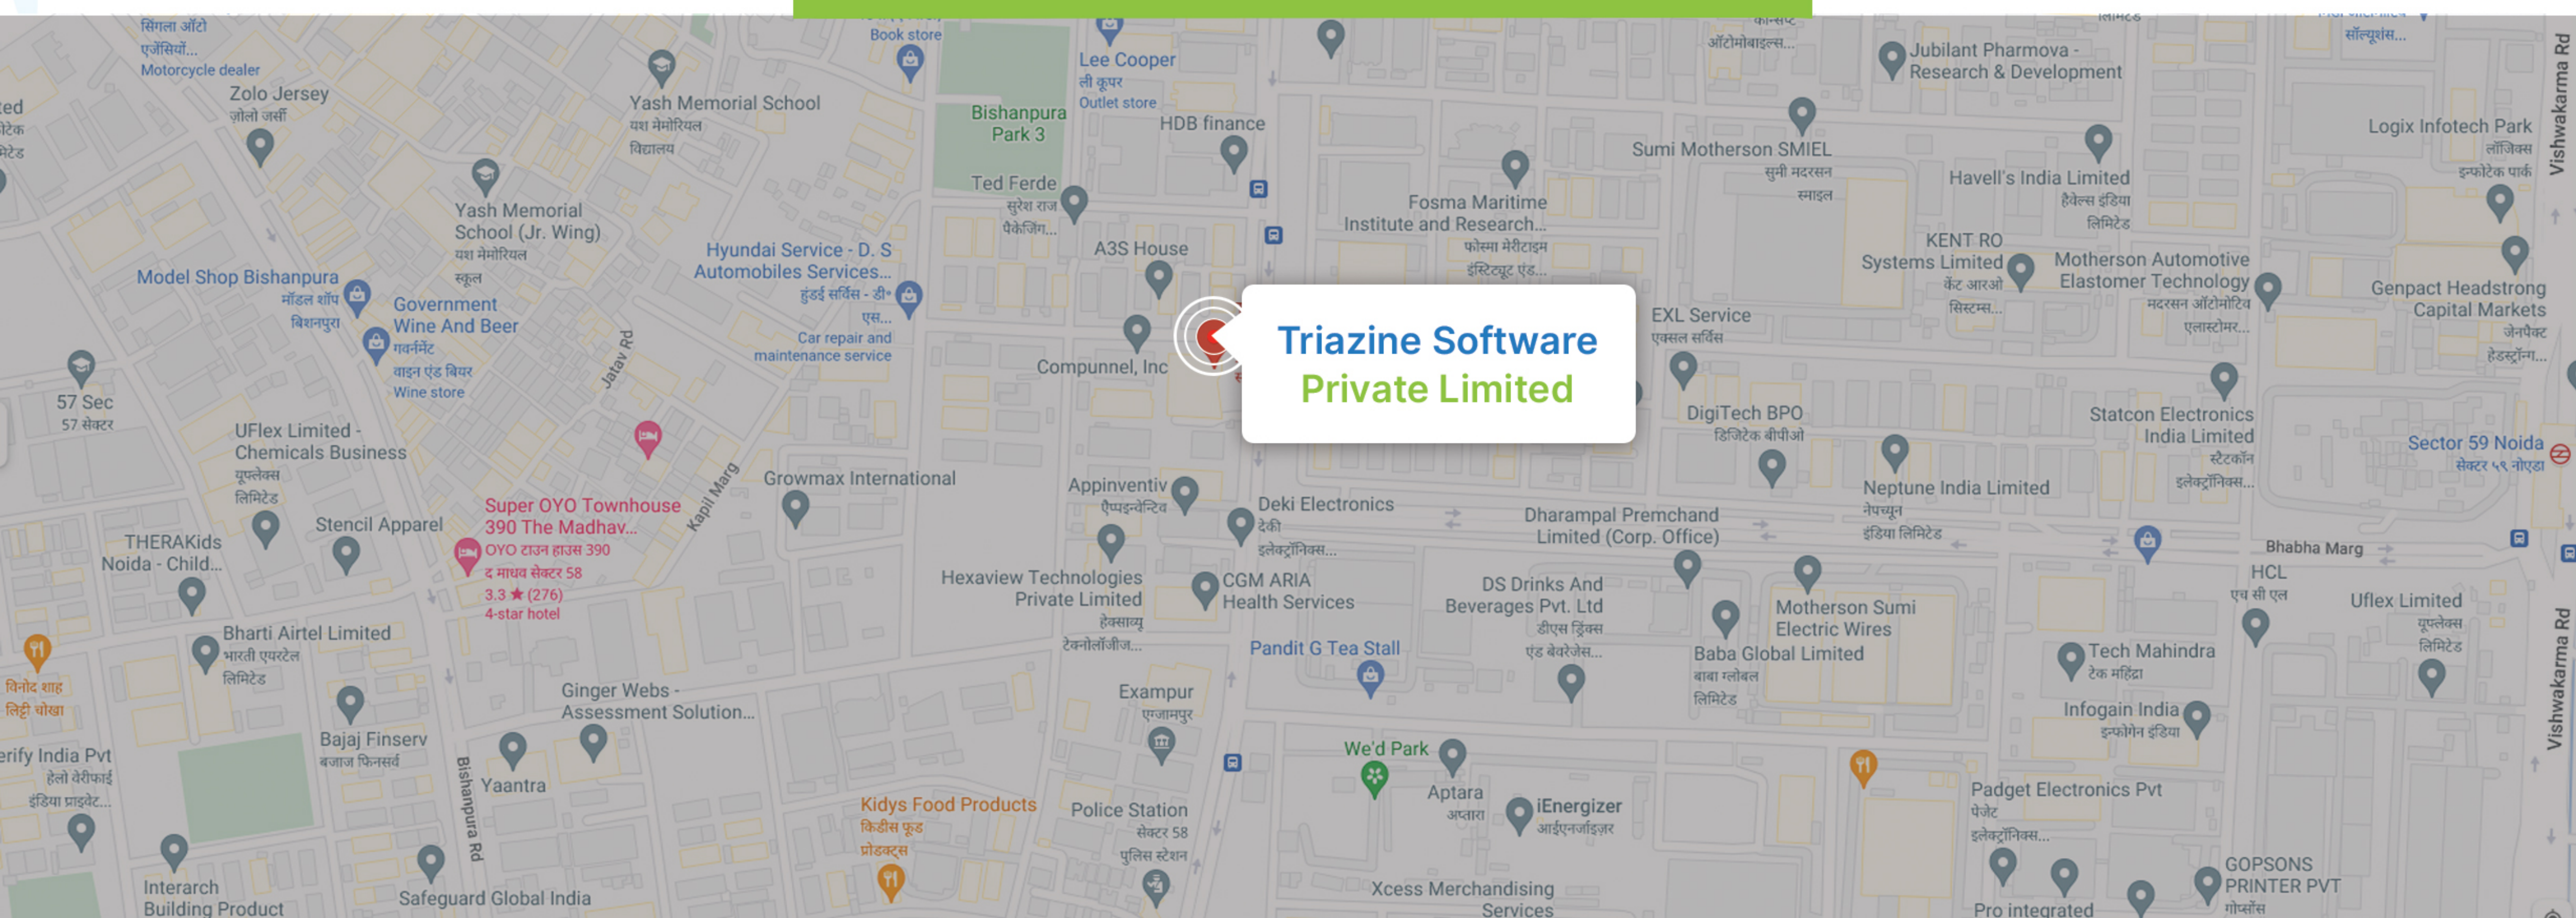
Triazine Software
Private Limited

सिगला ऑटो एजेंसियाँ...
Motorcycle dealer
Zolo Jersey
ज़ोलो जर्सी
Yash Memorial School
यश मेमोरियल विद्यालय
Book store
Lee Cooper
ली कूपर
Outlet store
Bishanpura Park 3
HDB finance
Ted Ferde
सुरेश राज पैकेजिंग...
Yash Memorial School (Jr. Wing)
यश मेमोरियल स्कूल
Model Shop Bishanpura
मॉडल शॉप बिशनपुरा
Government Wine And Beer
गवर्नमेंट वाइन एंड बियर
Wine store
Hyundai Service - D. S Automobiles Services...
हुंडई सर्विस - डी॰ एस...
Car repair and maintenance service
A3S House
Compunnel, Inc
Jatav Rd
57 Sec
57 सेक्टर
UFlex Limited - Chemicals Business
यूफ्लेक्स लिमिटेड
THERAKids Noida - Child...
Stencil Apparel
Super OYO Townhouse 390 The Madhav...
OYO टाउन हाउस 390 द माधव सेक्टर 58
3.3 ★ (276)
4-star hotel
Kapil Marg
Growmax International
Appinventiv
ऐप्पइन्वेन्टिव
Deki Electronics
देकी इलेक्ट्रॉनिक्स...
Hexaview Technologies Private Limited
हेक्सान्यू टेक्नोलॉजीज...
CGM ARIA Health Services
Pandit G Tea Stall
Bharti Airtel Limited
भारती एयरटेल लिमिटेड
विनोद शाह लिट्टी चोखा
Bajaj Finserv
बजाज फिनसर्व
Ginger Webs - Assessment Solution...
Yaantra
Bishanpura Rd
erify India Pvt
हेलो वेरीफाई इंडिया प्राइवेट...
Interarch Building Product
Safeguard Global India
Kidys Food Products
किडीस फूड प्रोडक्ट्स
Police Station
सेक्टर 58 पुलिस स्टेशन
Exampur
एग्जामपुर
We'd Park
Aptara
अप्तारा
iEnergizer
आईएनर्जाइज़र
Xcess Merchandising Services
ऑटोमोबाइल्स...
Jubilant Pharmova - Research & Development
Sumi Motherson SMIEL
सुमी मदरसन स्माइल
Fosma Maritime Institute and Research...
फोस्मा मेरीटाइम इंस्टिट्यूट एंड...
Havell's India Limited
हैवेल्स इंडिया लिमिटेड
KENT RO Systems Limited
केंट आरओ सिस्टम्स...
Motherson Automotive Elastomer Technology
मदरसन ऑटोमोटिव एलास्टोमर...
EXL Service
एक्सल सर्विस
DigiTech BPO
डिजिटेक बीपीओ
Neptune India Limited
नेप्चून इंडिया लिमिटेड
Statcon Electronics India Limited
स्टैटकॉन इलेक्ट्रॉनिक्स...
Dharampal Premchand Limited (Corp. Office)
DS Drinks And Beverages Pvt. Ltd
डीएस ड्रिंक्स एंड बेवरेजेस...
Motherson Sumi Electric Wires
Baba Global Limited
बाबा ग्लोबल लिमिटेड
Logix Infotech Park
लॉजिक्स इन्फोटेक पार्क
Genpact Headstrong Capital Markets
जेनपैक्ट हेडस्ट्रॉन्ग...
Sector 59 Noida
सेक्टर ५९ नोएडा
Bhabha Marg
HCL
एच सी एल
Uflex Limited
यूफ्लेक्स लिमिटेड
Tech Mahindra
टेक महिंद्रा
Infogain India
इन्फोगेन इंडिया
Padget Electronics Pvt
पेजेट इलेक्ट्रॉनिक्स...
GOPSONS PRINTER PVT
गोप्सन्स
Pro integrated
सॉल्यूशंस...
Vishwakarma Rd